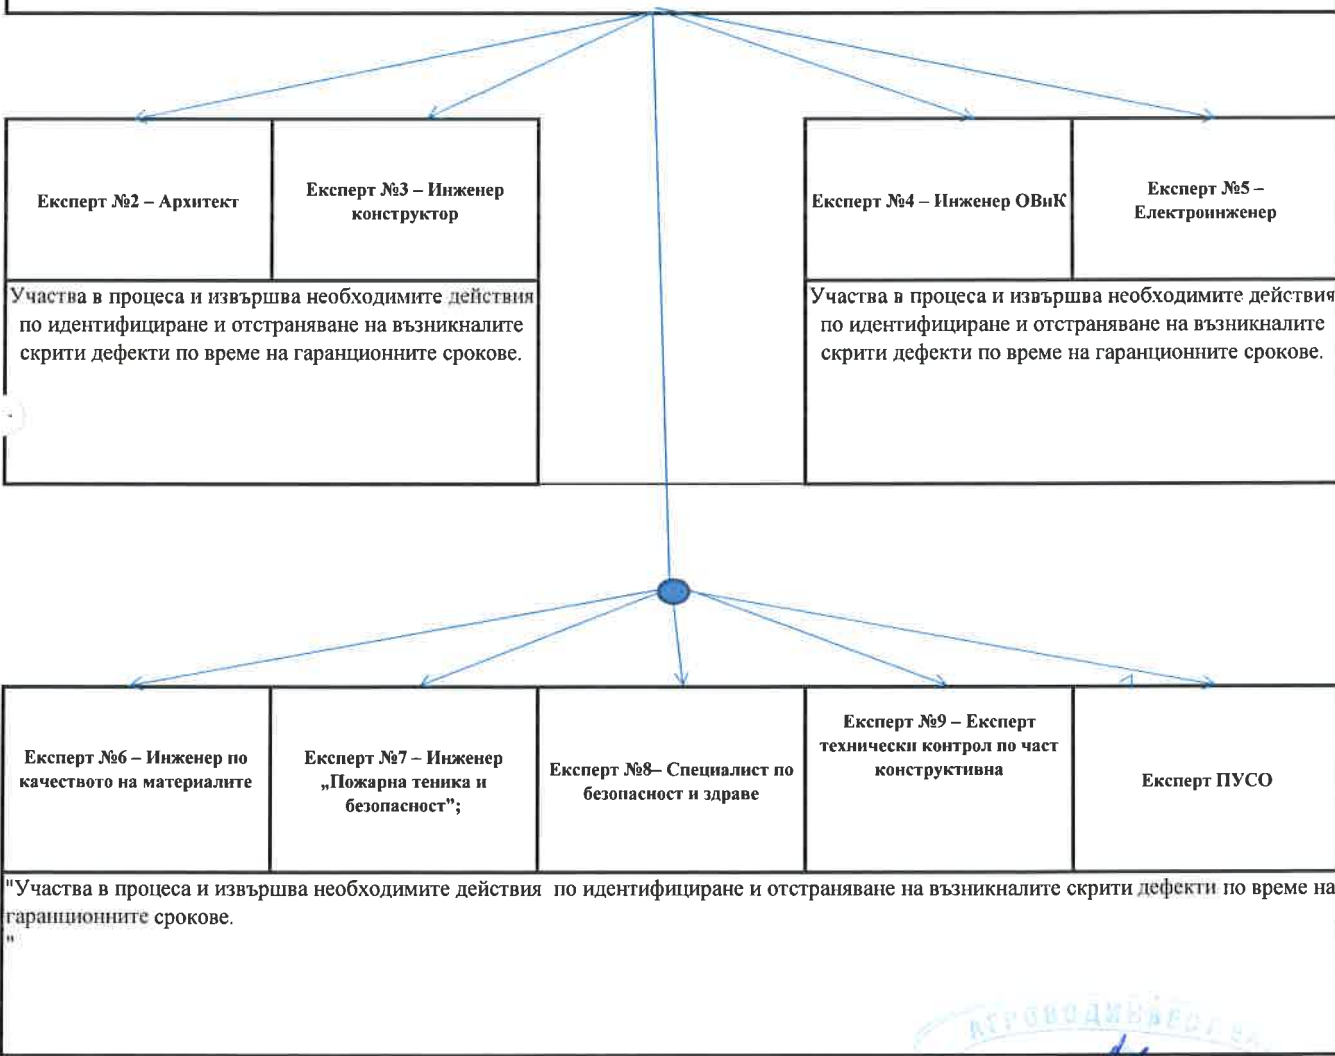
Експерт №2 – Архитект

Експерт №3 – Инженер конструктор

Експерт №4 – Инженер ОВиК

Експерт №5 – Електроинженер

Участва в процеса и извършва необходимите действия по идентифициране и отстраняване на възникналите скрити дефекти по време на гаранционните срокове.

Участва в процеса и извършва необходимите действия по идентифициране и отстраняване на възникналите скрити дефекти по време на гаранционните срокове.

Експерт №6 – Инженер по качеството на материалите

Експерт №7 – Инженер „Пожарна техника и безопасност";

Експерт №8– Специалист по безопасност и здраве

Експерт №9 – Експерт технически контрол по част конструктивна

Експерт ПУСО

"Участва в процеса и извършва необходимите действия по идентифициране и отстраняване на възникналите скрити дефекти по време на гаранционните срокове.
"

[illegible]